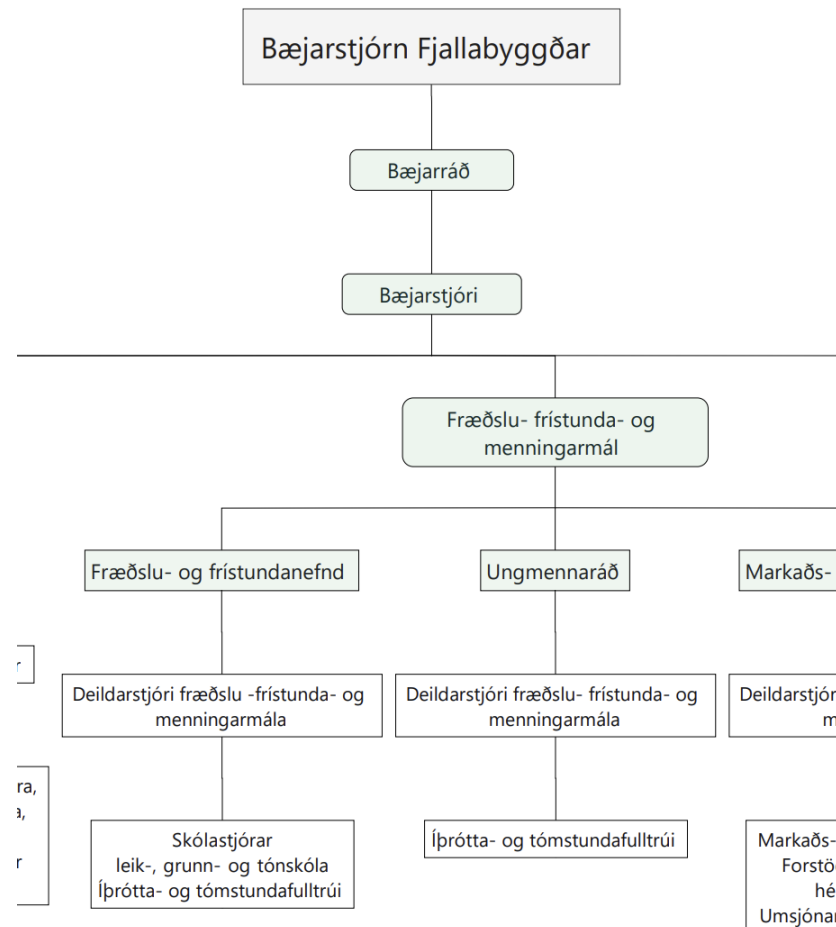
Bæjarstjórn Fjallabyggðar

Bæjarráð

Bæjarstjóri

Fræðslu- frístunda- og menningarmál

Fræðslu- og frístundanefnd

Ungmennaráð

Markaðs-

r

Deildarstjóri fræðslu -frístunda- og menningarmála

Deildarstjóri fræðslu- frístunda- og menningarmála

Deildarstjór m

ra, a, r

Skólastjórar leik-, grunn- og tónskóla Íþrótta- og tómstundafulltrúi

Íþrótta- og tómstundafulltrúi

Markaðs- Forstö hé Umsjónar